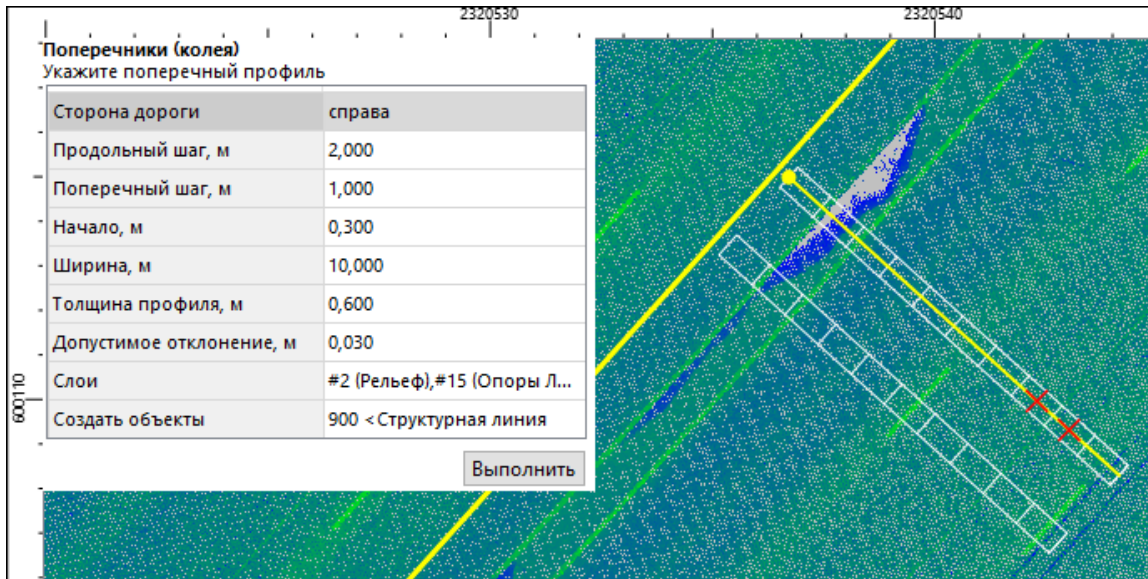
2320530

2320540

Поперечники (колея)
Укажите поперечный профиль

| Сторона дороги | справа |
|---|---|
| Продольный шаг, м | 2,000 |
| Поперечный шаг, м | 1,000 |
| Начало, м | 0,300 |
| Ширина, м | 10,000 |
| Толщина профиля, м | 0,600 |
| Допустимое отклонение, м | 0,030 |
| Слои | #2 (Рельеф),#15 (Опоры Л... |
| Создать объекты | 900 < Структурная линия |

Выполнить

600110